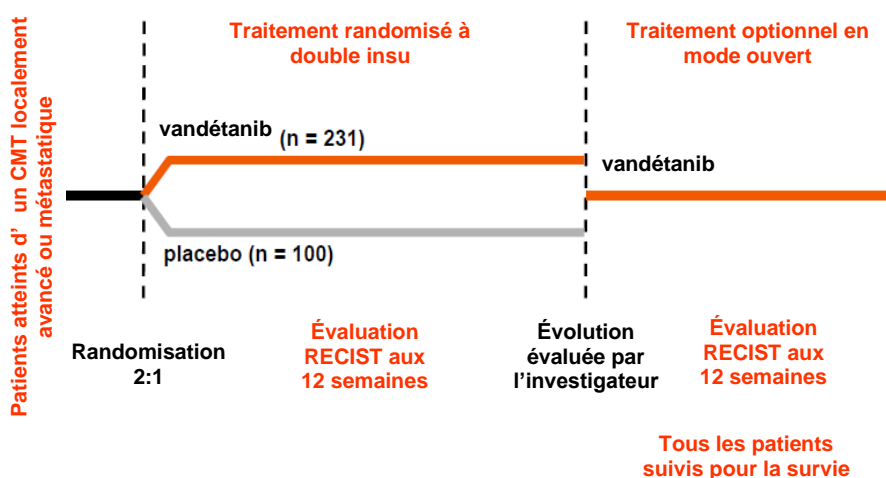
Patients atteints d' un CMT localement avancé ou métastatique

Traitement randomisé à double insu

Traitement optionnel en mode ouvert

vandétanib (n = 231)

vandétanib

placebo (n = 100)

Randomisation 2:1

Évaluation RECIST aux 12 semaines

Évolution évaluée par l'investigateur

Évaluation RECIST aux 12 semaines

Tous les patients suivis pour la survie